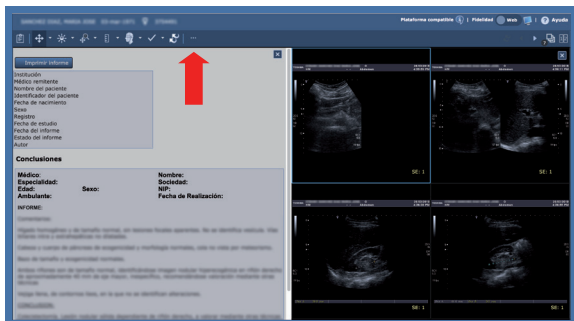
SANCHEZ DIAZ, MARIA JOSE  03-mar-1971

Plataforma compatible | Fidelidad Web | Ayuda

Imprimir informe

Institución
Médico remitente
Nombre del paciente
Identificador del paciente
Fecha de nacimiento
Sexo
Registro
Fecha de estudio
Fecha del informe
Estado del informe
Autor

Conclusiones

Médico:
Especialidad:
Edad:
Ambulante:
Sexo:
Nombre:
Sociedad:
NIP:
Fecha de Realización:

INFORME:

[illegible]

SE: 1
SE: 1
SE: 1
SE: 1